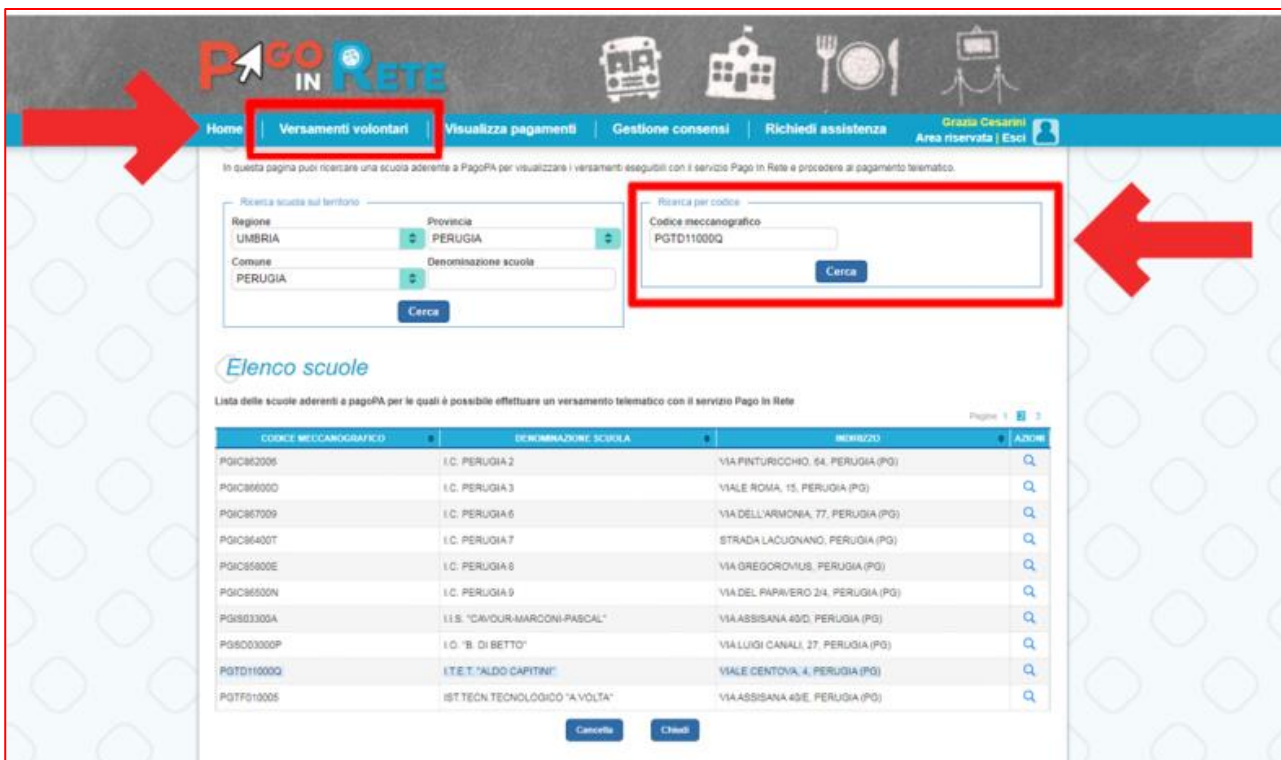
PAGO IN RETE

Home | Versamenti volontari | Visualizza pagamenti | Gestione consensi | Richiedi assistenza

Grazia Cesarini
Area riservata | Esci

In questa pagina puoi ricercare una scuola aderente a PagoPA per visualizzare i versamenti eseguibili con il servizio Pago In Rete e procedere al pagamento telematico.

Ricerca scuola sul territorio
Regione
UMBRIA
Provincia
PERUGIA
Comune
PERUGIA
Denominazione scuola
Cerca

Ricerca per codice
Codice meccanografico
PGTD11000Q
Cerca

Elenco scuole

Lista delle scuole aderenti a pagoPA per le quali è possibile effettuare un versamento telematico con il servizio Pago In Rete

Pagine 1 2 3

| CODICE MECCANOGRAFICO | DENOMINAZIONE SCUOLA | INDIRIZZO | AZIONI |
|---|---|---|---|
| PGIC862006 | I.C. PERUGIA 2 | VIA PINTURICCHIO, 64, PERUGIA (PG) | |
| PGIC86600D | I.C. PERUGIA 3 | VIALE ROMA, 15, PERUGIA (PG) | |
| PGIC867009 | I.C. PERUGIA 6 | VIA DELL'ARMONIA, 77, PERUGIA (PG) | |
| PGIC86400T | I.C. PERUGIA 7 | STRADA LACUGNANO, PERUGIA (PG) | |
| PGIC85800E | I.C. PERUGIA 8 | VIA GREGOROVIUS, PERUGIA (PG) | |
| PGIC86500N | I.C. PERUGIA 9 | VIA DEL PAPAVERO 2/4, PERUGIA (PG) | |
| PGIS03300A | I.I.S. "CAVOUR-MARCONI-PASCAL" | VIA ASSISANA 40/D, PERUGIA (PG) | |
| PGSD03000P | I.O. "B. DI BETTO" | VIA LUIGI CANALI, 27, PERUGIA (PG) | |
| PGTD11000Q | I.T.E.T. "ALDO CAPITINI" | VIALE CENTOVA, 4, PERUGIA (PG) | |
| PGTF010005 | IST.TECN.TECNOLOGICO "A.VOLTA" | VIA ASSISANA 40/E, PERUGIA (PG) | |

Cancella Chiudi